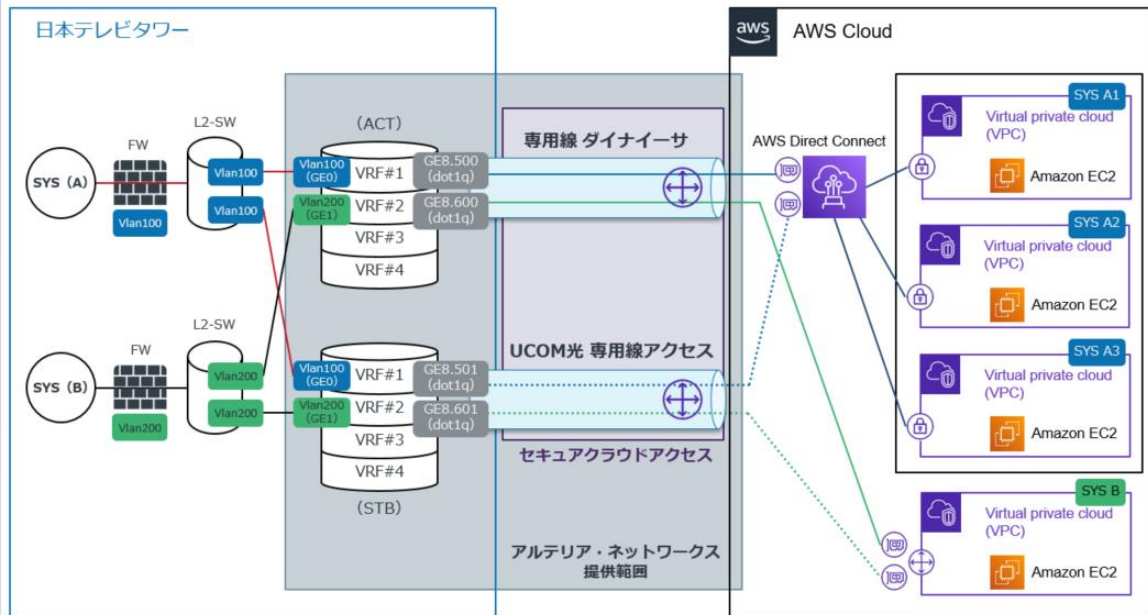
日本テレビタワー

AWS Cloud

aws

FW

L2-SW

SYS（A）

Vlan100

Vlan100

Vlan100

（ACT）

Vlan100 (GE0)

VRF#1

GE8.500 (dot1q)

Vlan200 (GE1)

VRF#2

GE8.600 (dot1q)

VRF#3

VRF#4

専用線 ダイナイーサ

AWS Direct Connect

SYS A1

Virtual private cloud (VPC)

Amazon EC2

SYS A2

Virtual private cloud (VPC)

Amazon EC2

FW

L2-SW

SYS（B）

Vlan200

Vlan200

Vlan200

Vlan100 (GE0)

VRF#1

GE8.501 (dot1q)

Vlan200 (GE1)

VRF#2

GE8.601 (dot1q)

VRF#3

VRF#4

（STB）

UCOM光 専用線アクセス

セキュアクラウドアクセス

SYS A3

Virtual private cloud (VPC)

Amazon EC2

SYS B

Virtual private cloud (VPC)

Amazon EC2

アルテリア・ネットワークス
提供範囲